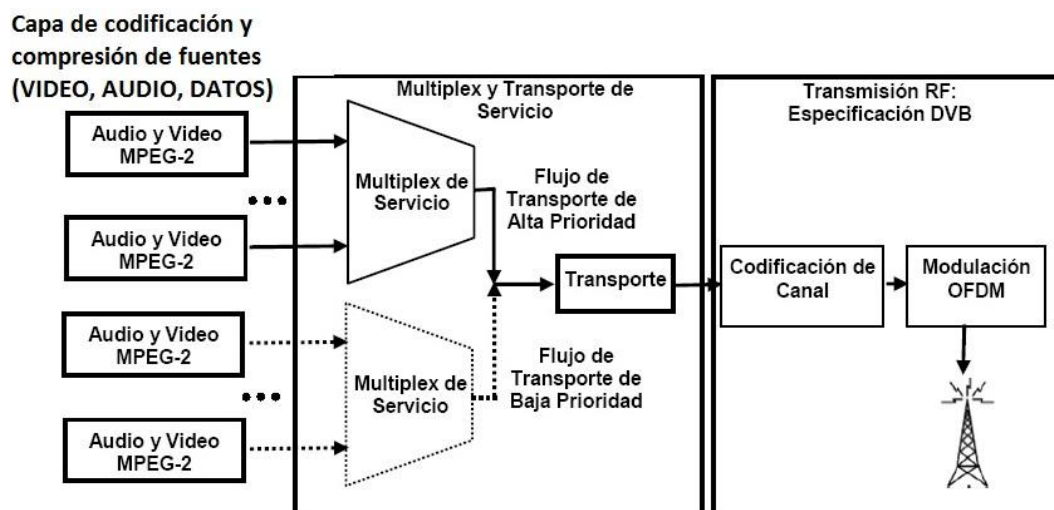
Capa de codificación y compresión de fuentes (VIDEO, AUDIO, DATOS)

Multiplex y Transporte de Servicio

Transmisión RF: Especificación DVB

Audio y Video MPEG-2

Audio y Video MPEG-2

Audio y Video MPEG-2

Audio y Video MPEG-2

Multiplex de Servicio

Flujo de Transporte de Alta Prioridad

Transporte

Multiplex de Servicio

Flujo de Transporte de Baja Prioridad

Codificación de Canal

Modulación OFDM